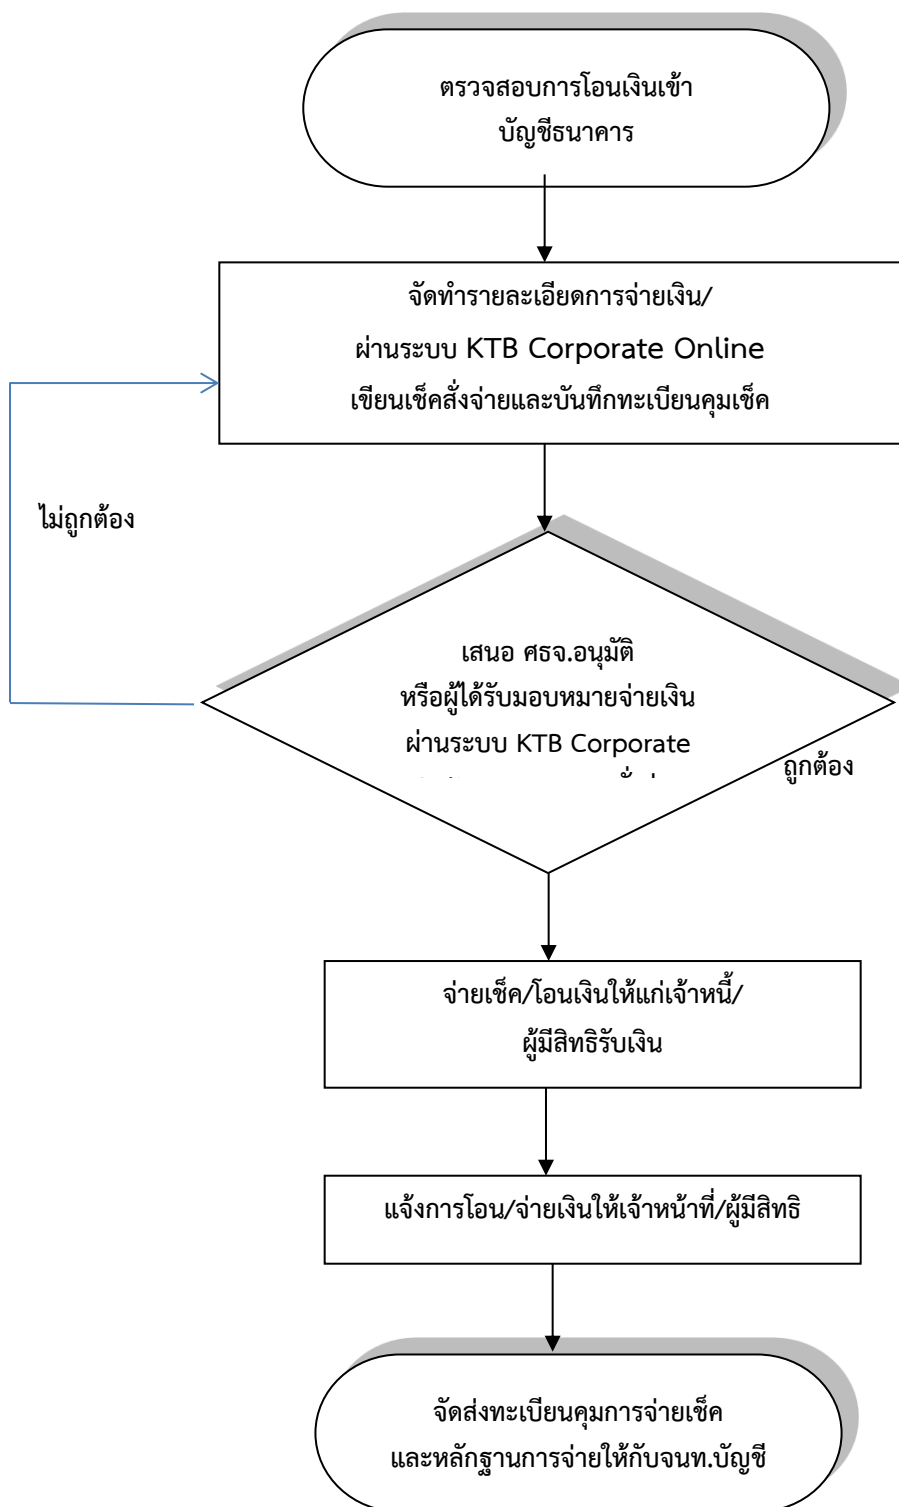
ตรวจสอบการโอนเงินเข้าบัญชีธนาคาร

จัดทำรายละเอียดการจ่ายเงิน/
ผ่านระบบ KTB Corporate Online
เขียนเช็คสั่งจ่ายและบันทึกทะเบียนคุมเช็ค

ไม่ถูกต้อง

เสนอ ศธจ.อนุมัติ
หรือผู้ได้รับมอบหมายจ่ายเงิน
ผ่านระบบ KTB Corporate
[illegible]

ถูกต้อง

จ่ายเช็ค/โอนเงินให้แก่เจ้าหนี้/
ผู้มีสิทธิรับเงิน

แจ้งการโอน/จ่ายเงินให้เจ้าหน้าที่/ผู้มีสิทธิ

จัดส่งทะเบียนคุมการจ่ายเช็ค
และหลักฐานการจ่ายให้กับจนท.บัญชี